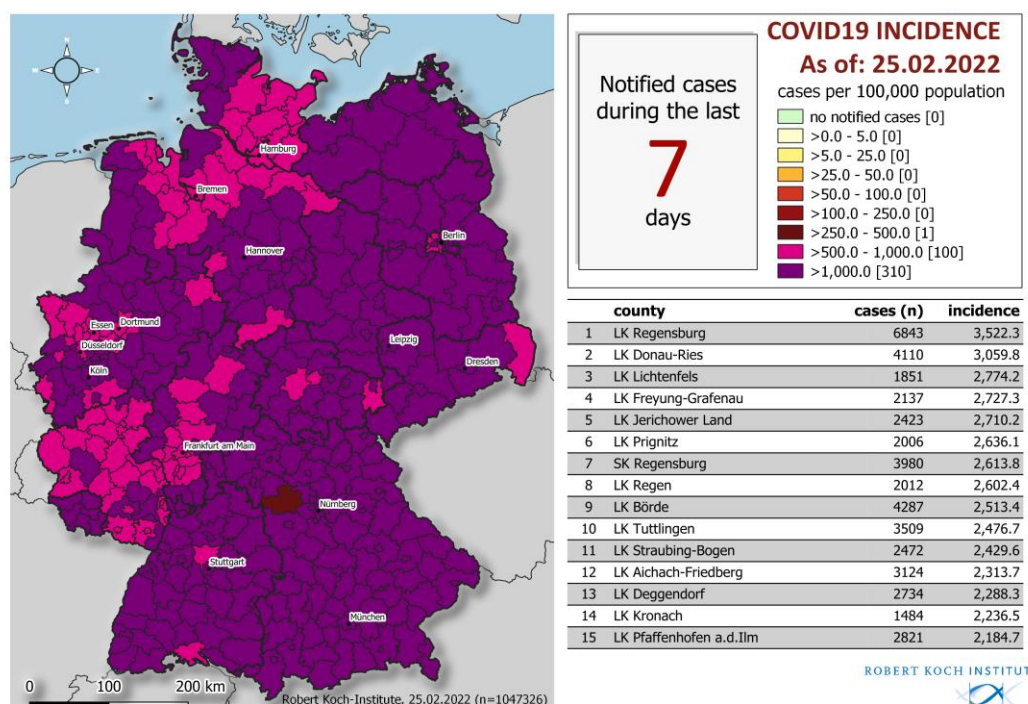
Hamburg
Bremen
Berlin
Hannover
Essen Dortmund
Düsseldorf
Köln
Leipzig
Dresden
Frankfurt am Main
Nürnberg
Stuttgart
München
0 100 200 km
Robert Koch-Institute, 25.02.2022 (n=1047326)

Notified cases during the last
7
days

COVID19 INCIDENCE
As of: 25.02.2022
cases per 100,000 population
no notified cases [0]
>0.0 - 5.0 [0]
>5.0 - 25.0 [0]
>25.0 - 50.0 [0]
>50.0 - 100.0 [0]
>100.0 - 250.0 [0]
>250.0 - 500.0 [1]
>500.0 - 1,000.0 [100]
>1,000.0 [310]

| | county | cases (n) | incidence |
|---|---|---|---|
| 1 | LK Regensburg | 6843 | 3,522.3 |
| 2 | LK Donau-Ries | 4110 | 3,059.8 |
| 3 | LK Lichtenfels | 1851 | 2,774.2 |
| 4 | LK Freyung-Grafenau | 2137 | 2,727.3 |
| 5 | LK Jerichower Land | 2423 | 2,710.2 |
| 6 | LK Prignitz | 2006 | 2,636.1 |
| 7 | SK Regensburg | 3980 | 2,613.8 |
| 8 | LK Regen | 2012 | 2,602.4 |
| 9 | LK Börde | 4287 | 2,513.4 |
| 10 | LK Tuttlingen | 3509 | 2,476.7 |
| 11 | LK Straubing-Bogen | 2472 | 2,429.6 |
| 12 | LK Aichach-Friedberg | 3124 | 2,313.7 |
| 13 | LK Deggendorf | 2734 | 2,288.3 |
| 14 | LK Kronach | 1484 | 2,236.5 |
| 15 | LK Pfaffenhofen a.d.Ilm | 2821 | 2,184.7 |

ROBERT KOCH INSTITUT